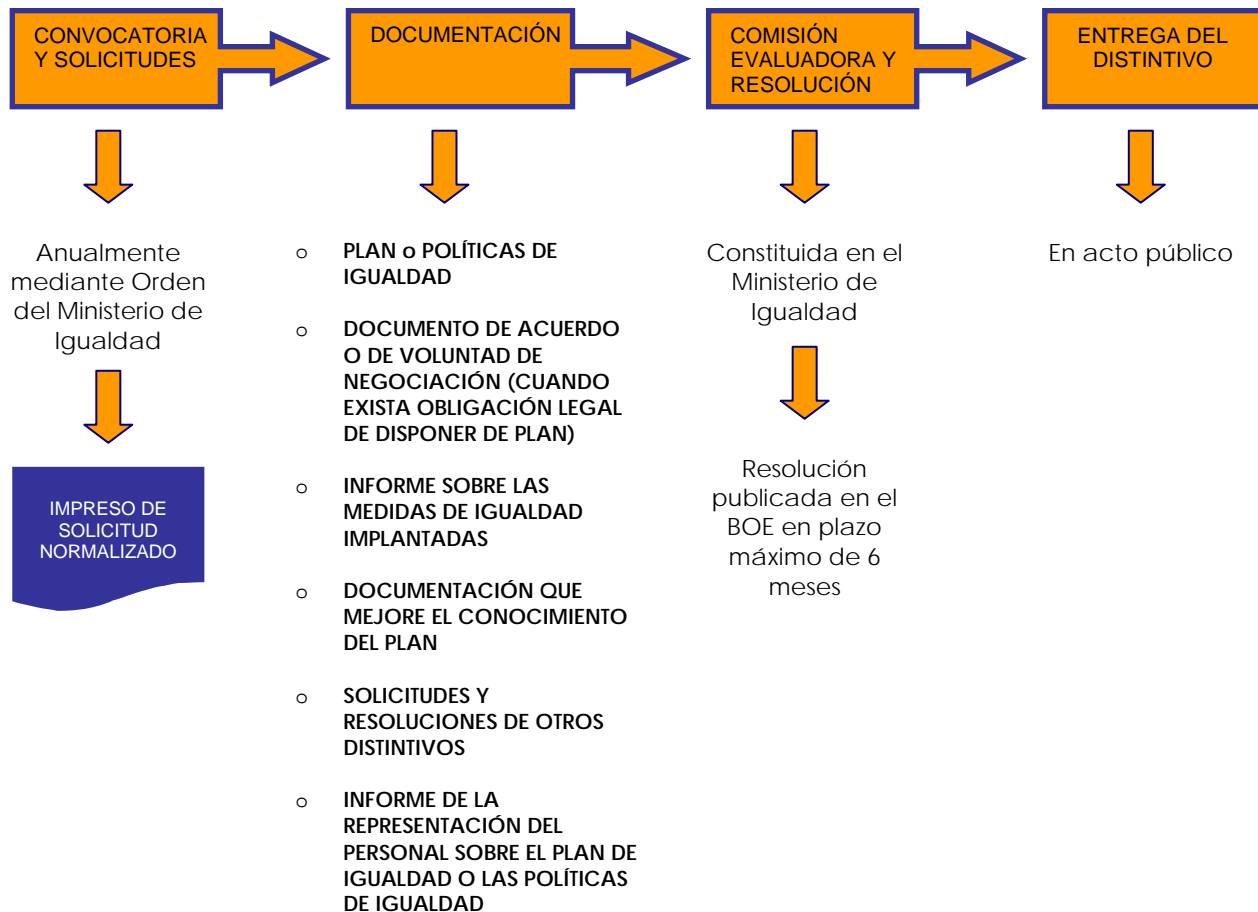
CONVOCATORIA Y SOLICITUDES

DOCUMENTACIÓN

COMISIÓN EVALUADORA Y RESOLUCIÓN

ENTREGA DEL DISTINTIVO

Anualmente mediante Orden del Ministerio de Igualdad

IMPRESO DE SOLICITUD NORMALIZADO

o PLAN o POLÍTICAS DE IGUALDAD

o DOCUMENTO DE ACUERDO O DE VOLUNTAD DE NEGOCIACIÓN (CUANDO EXISTA OBLIGACIÓN LEGAL DE DISPONER DE PLAN)

o INFORME SOBRE LAS MEDIDAS DE IGUALDAD IMPLANTADAS

o DOCUMENTACIÓN QUE MEJORE EL CONOCIMIENTO DEL PLAN

o SOLICITUDES Y RESOLUCIONES DE OTROS DISTINTIVOS

o INFORME DE LA REPRESENTACIÓN DEL PERSONAL SOBRE EL PLAN DE IGUALDAD O LAS POLÍTICAS DE IGUALDAD

Constituida en el Ministerio de Igualdad

Resolución publicada en el BOE en plazo máximo de 6 meses

En acto público